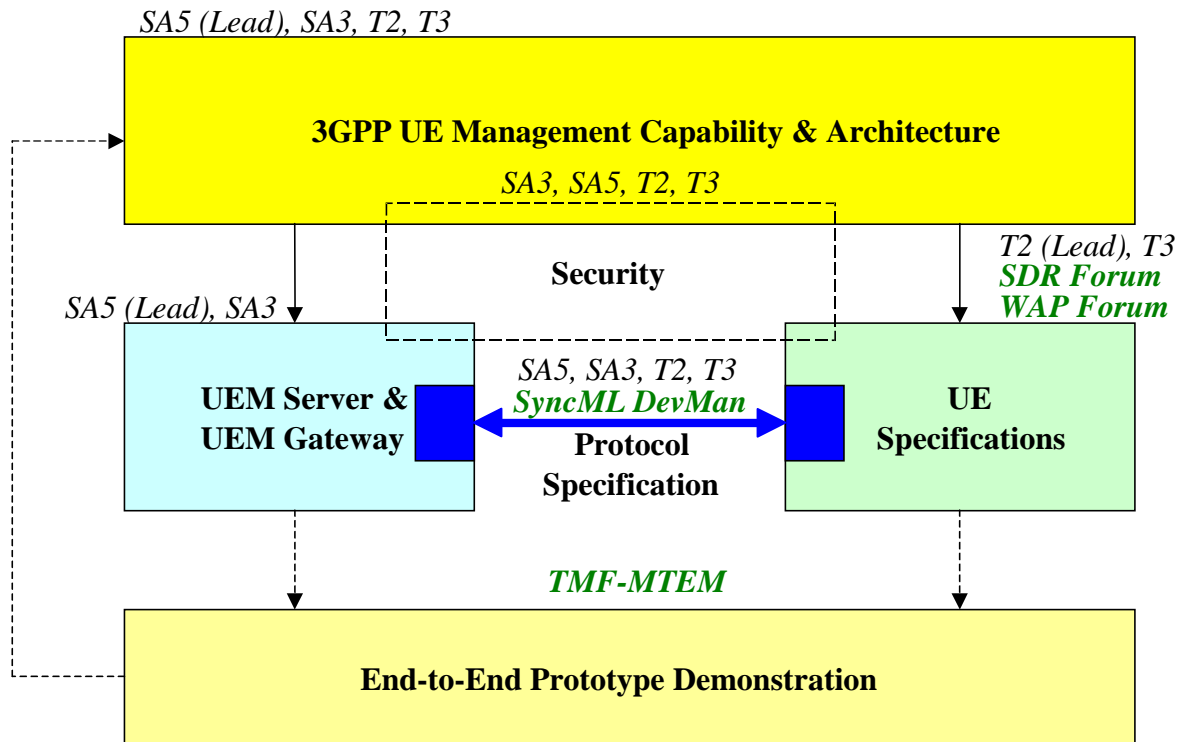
SA5 (Lead), SA3, T2, T3

3GPP UE Management Capability & Architecture

SA3, SA5, T2, T3

Security

T2 (Lead), T3
SDR Forum
WAP Forum

SA5 (Lead), SA3

UEM Server & UEM Gateway

SA5, SA3, T2, T3
SyncML DevMan
Protocol Specification

UE Specifications

TMF-MTEM

End-to-End Prototype Demonstration